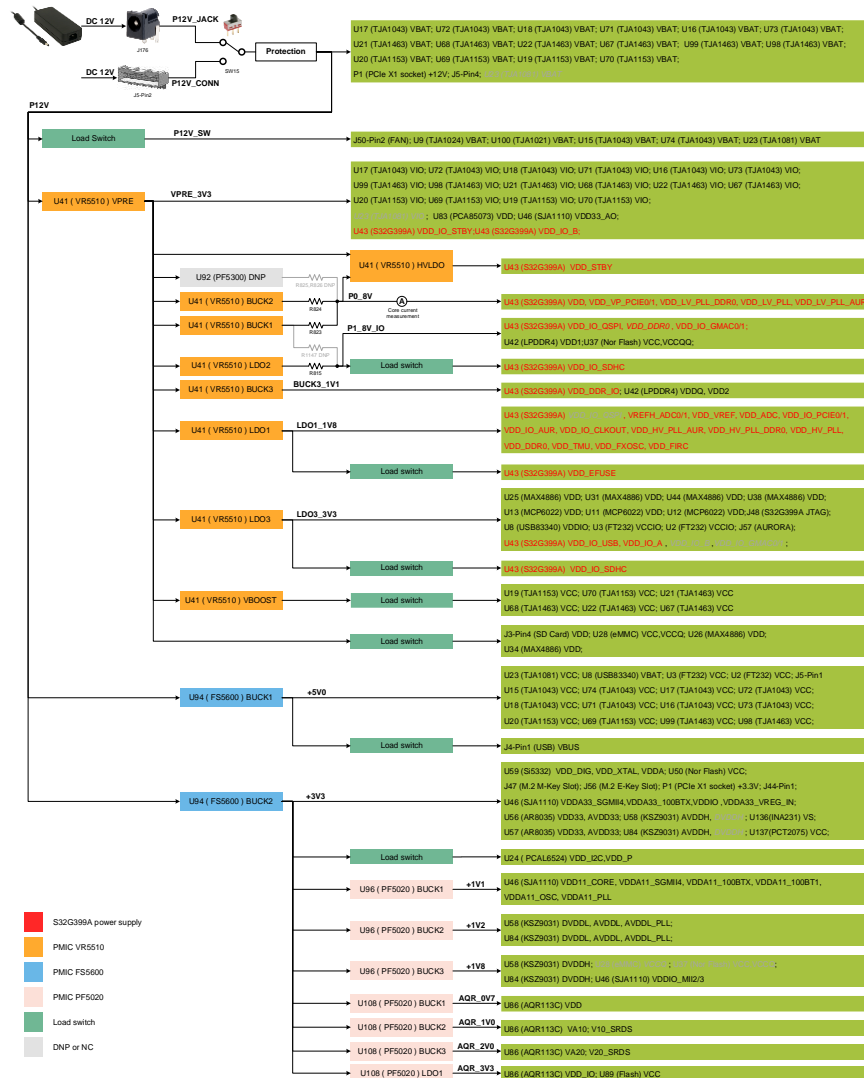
DC 12V
J176
P12V_JACK
SW15
Protection
DC 12V
J5-Pin2
P12V_CONN

U17 (TJA1043) VBAT; U72 (TJA1043) VBAT; U18 (TJA1043) VBAT; U71 (TJA1043) VBAT; U16 (TJA1043) VBAT; U73 (TJA1043) VBAT;
U21 (TJA1463) VBAT; U68 (TJA1463) VBAT; U22 (TJA1463) VBAT; U67 (TJA1463) VBAT; U99 (TJA1463) VBAT; U98 (TJA1463) VBAT;
U20 (TJA1153) VBAT; U69 (TJA1153) VBAT; U19 (TJA1153) VBAT; U70 (TJA1153) VBAT;
P1 (PCIe X1 socket) +12V; J5-Pin4; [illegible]

P12V

Load Switch
P12V_SW
J50-Pin2 (FAN); U9 (TJA1024) VBAT; U100 (TJA1021) VBAT; U15 (TJA1043) VBAT; U74 (TJA1043) VBAT; U23 (TJA1081) VBAT

U41 ( VR5510 ) VPRE
VPRE_3V3
U17 (TJA1043) VIO; U72 (TJA1043) VIO; U18 (TJA1043) VIO; U71 (TJA1043) VIO; U16 (TJA1043) VIO; U73 (TJA1043) VIO;
U99 (TJA1463) VIO; U98 (TJA1463) VIO; U21 (TJA1463) VIO; U68 (TJA1463) VIO; U22 (TJA1463) VIO; U67 (TJA1463) VIO;
U20 (TJA1153) VIO; U69 (TJA1153) VIO; U19 (TJA1153) VIO; U70 (TJA1153) VIO;
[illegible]; U83 (PCA85073) VDD; U46 (SJA1110) VDD33_AO;
U43 (S32G399A) VDD_IO_STBY;U43 (S32G399A) VDD_IO_B;

U92 (PF5300) DNP
R825,R826 DNP
U41 ( VR5510 ) HVLDO
U43 (S32G399A) VDD_STBY

U41 ( VR5510 ) BUCK2
R824
P0_8V
A
Core current measurement
U43 (S32G399A) VDD, VDD_VP_PCIE0/1, VDD_LV_PLL_DDR0, VDD_LV_PLL, VDD_LV_PLL_AUR

U41 ( VR5510 ) BUCK1
R823
P1_8V_IO
U43 (S32G399A) VDD_IO_QSPI, VDD_DDR0 , VDD_IO_GMAC0/1;
U42 (LPDDR4) VDD1;U37 (Nor Flash) VCC,VCCQQ;

R1147 DNP
R915
U41 ( VR5510 ) LDO2
Load switch
U43 (S32G399A) VDD_IO_SDHC

U41 ( VR5510 ) BUCK3
BUCK3_1V1
U43 (S32G399A) VDD_DDR_IO; U42 (LPDDR4) VDDQ, VDD2

U41 ( VR5510 ) LDO1
LDO1_1V8
U43 (S32G399A) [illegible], VREFH_ADC0/1, VDD_VREF, VDD_ADC, VDD_IO_PCIE0/1,
VDD_IO_AUR, VDD_IO_CLKOUT, VDD_HV_PLL_AUR, VDD_HV_PLL_DDR0, VDD_HV_PLL,
VDD_DDR0, VDD_TMU, VDD_FXOSC, VDD_FIRC
Load switch
U43 (S32G399A) VDD_EFUSE

U41 ( VR5510 ) LDO3
LDO3_3V3
U25 (MAX4886) VDD; U31 (MAX4886) VDD; U44 (MAX4886) VDD; U38 (MAX4886) VDD;
U13 (MCP6022) VDD; U11 (MCP6022) VDD; U12 (MCP6022) VDD;J48 (S32G399A JTAG);
U8 (USB83340) VDDIO; U3 (FT232) VCCIO; U2 (FT232) VCCIO; J57 (AURORA);
U43 (S32G399A) VDD_IO_USB, VDD_IO_A , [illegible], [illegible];
Load switch
U43 (S32G399A) VDD_IO_SDHC

U41 ( VR5510 ) VBOOST
Load switch
U19 (TJA1153) VCC; U70 (TJA1153) VCC; U21 (TJA1463) VCC
U68 (TJA1463) VCC; U22 (TJA1463) VCC; U67 (TJA1463) VCC

Load switch
J3-Pin4 (SD Card) VDD; U28 (eMMC) VCC,VCCQ; U26 (MAX4886) VDD;
U34 (MAX4886) VDD;

U94 ( FS5600 ) BUCK1
+5V0
U23 (TJA1081) VCC; U8 (USB83340) VBAT; U3 (FT232) VCC; U2 (FT232) VCC; J5-Pin1
U15 (TJA1043) VCC; U74 (TJA1043) VCC; U17 (TJA1043) VCC; U72 (TJA1043) VCC;
U18 (TJA1043) VCC; U71 (TJA1043) VCC; U16 (TJA1043) VCC; U73 (TJA1043) VCC;
U20 (TJA1153) VCC; U69 (TJA1153) VCC; U99 (TJA1463) VCC; U98 (TJA1463) VCC;
Load switch
J4-Pin1 (USB) VBUS

U94 ( FS5600 ) BUCK2
+3V3
U59 (Si5332) VDD_DIG, VDD_XTAL, VDDA; U50 (Nor Flash) VCC;
J47 (M.2 M-Key Slot); J56 (M.2 E-Key Slot); P1 (PCIe X1 socket) +3.3V; J44-Pin1;
U46 (SJA1110) VDDA33_SGMII4, VDDA33_100BTX,VDDIO ,VDDA33_VREG_IN;
U56 (AR8035) VDD33, AVDD33; U58 (KSZ9031) AVDDH, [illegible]; U136(INA231) VS;
U57 (AR8035) VDD33, AVDD33; U84 (KSZ9031) AVDDH, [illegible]; U137(PCT2075) VCC;
Load switch
U24 ( PCAL6524) VDD_I2C,VDD_P

U96 ( PF5020 ) BUCK1
+1V1
U46 (SJA1110) VDD11_CORE, VDDA11_SGMII4, VDDA11_100BTX, VDDA11_100BT1,
VDDA11_OSC, VDDA11_PLL

U96 ( PF5020 ) BUCK2
+1V2
U58 (KSZ9031) DVDDL, AVDDL, AVDDL_PLL;
U84 (KSZ9031) DVDDL, AVDDL, AVDDL_PLL;

U96 ( PF5020 ) BUCK3
+1V8
U58 (KSZ9031) DVDDH; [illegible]; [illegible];
U84 (KSZ9031) DVDDH; U46 (SJA1110) VDDIO_MII2/3

U108 ( PF5020 ) BUCK1
AQR_0V7
U86 (AQR113C) VDD

U108 ( PF5020 ) BUCK2
AQR_1V0
U86 (AQR113C) VA10; V10_SRDS

U108 ( PF5020 ) BUCK3
AQR_2V0
U86 (AQR113C) VA20; V20_SRDS

U108 ( PF5020 ) LDO1
AQR_3V3
U86 (AQR113C) VDD_IO; U89 (Flash) VCC

S32G399A power supply
PMIC VR5510
PMIC FS5600
PMIC PF5020
Load switch
DNP or NC